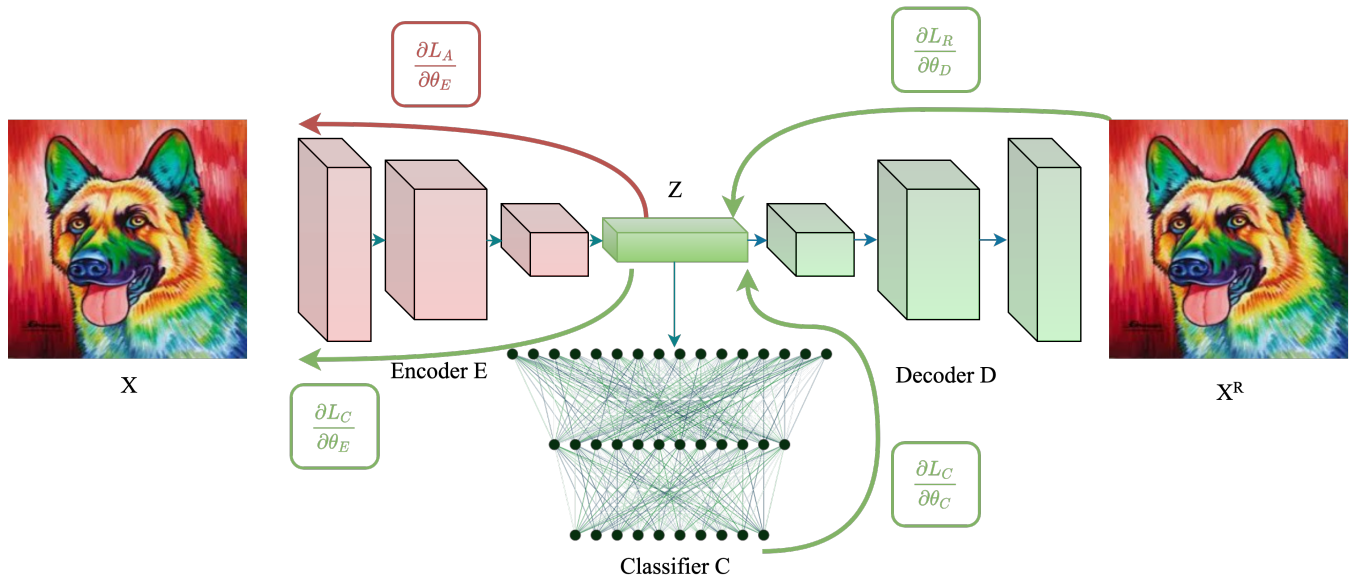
$\frac{\partial L_A}{\partial \theta_E}$

$\frac{\partial L_R}{\partial \theta_D}$

Z

X

Encoder E

Decoder D

$X^R$

$\frac{\partial L_C}{\partial \theta_E}$

$\frac{\partial L_C}{\partial \theta_C}$

Classifier C